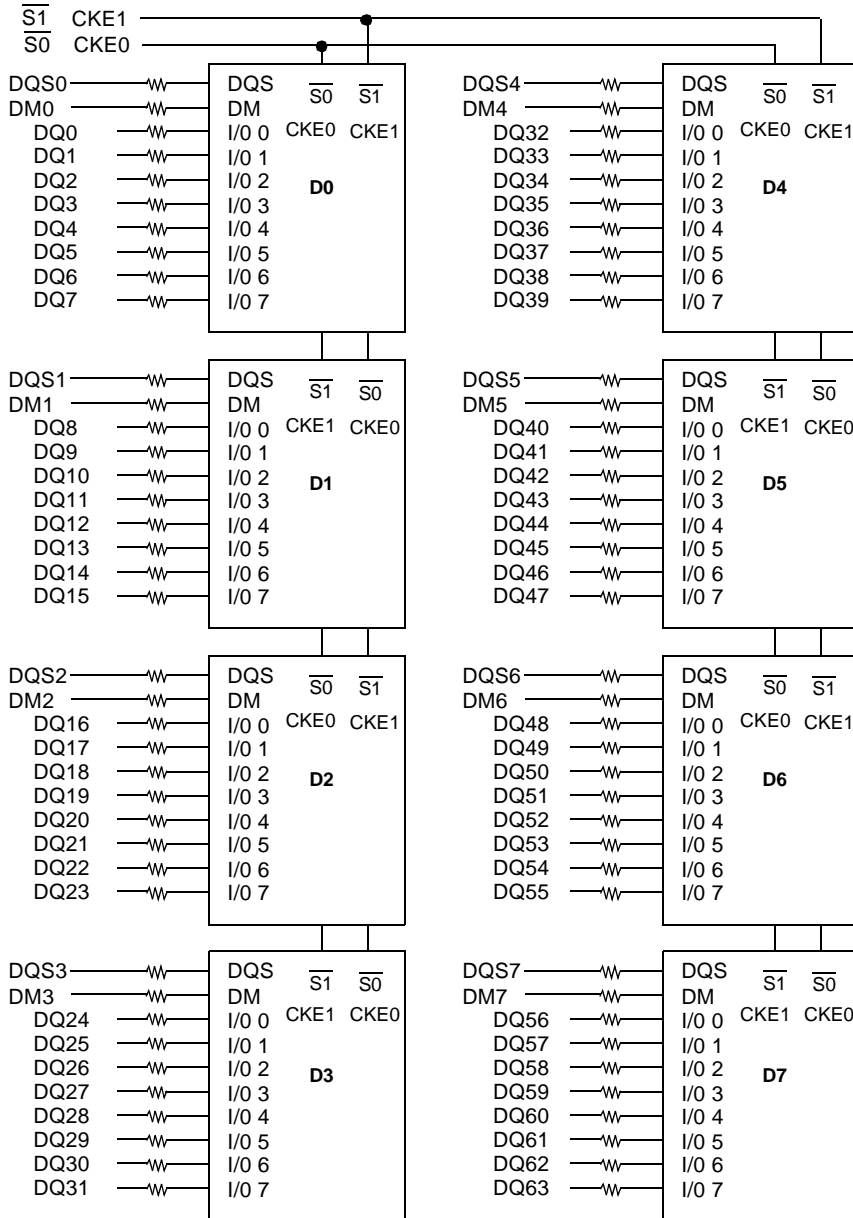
$\overline{S1}$ CKE1
$\overline{S0}$ CKE0

DQS0
DM0
DQ0
DQ1
DQ2
DQ3
DQ4
DQ5
DQ6
DQ7

DQS
DM
I/0 0
I/0 1
I/0 2
I/0 3
I/0 4
I/0 5
I/0 6
I/0 7
$\overline{S0}$ $\overline{S1}$
CKE0 CKE1
D0

DQS1
DM1
DQ8
DQ9
DQ10
DQ11
DQ12
DQ13
DQ14
DQ15

DQS
DM
I/0 0
I/0 1
I/0 2
I/0 3
I/0 4
I/0 5
I/0 6
I/0 7
$\overline{S1}$ $\overline{S0}$
CKE1 CKE0
D1

DQS2
DM2
DQ16
DQ17
DQ18
DQ19
DQ20
DQ21
DQ22
DQ23

DQS
DM
I/0 0
I/0 1
I/0 2
I/0 3
I/0 4
I/0 5
I/0 6
I/0 7
$\overline{S0}$ $\overline{S1}$
CKE0 CKE1
D2

DQS3
DM3
DQ24
DQ25
DQ26
DQ27
DQ28
DQ29
DQ30
DQ31

DQS
DM
I/0 0
I/0 1
I/0 2
I/0 3
I/0 4
I/0 5
I/0 6
I/0 7
$\overline{S1}$ $\overline{S0}$
CKE1 CKE0
D3

DQS4
DM4
DQ32
DQ33
DQ34
DQ35
DQ36
DQ37
DQ38
DQ39

DQS
DM
I/0 0
I/0 1
I/0 2
I/0 3
I/0 4
I/0 5
I/0 6
I/0 7
$\overline{S0}$ $\overline{S1}$
CKE0 CKE1
D4

DQS5
DM5
DQ40
DQ41
DQ42
DQ43
DQ44
DQ45
DQ46
DQ47

DQS
DM
I/0 0
I/0 1
I/0 2
I/0 3
I/0 4
I/0 5
I/0 6
I/0 7
$\overline{S1}$ $\overline{S0}$
CKE1 CKE0
D5

DQS6
DM6
DQ48
DQ49
DQ50
DQ51
DQ52
DQ53
DQ54
DQ55

DQS
DM
I/0 0
I/0 1
I/0 2
I/0 3
I/0 4
I/0 5
I/0 6
I/0 7
$\overline{S0}$ $\overline{S1}$
CKE0 CKE1
D6

DQS7
DM7
DQ56
DQ57
DQ58
DQ59
DQ60
DQ61
DQ62
DQ63

DQS
DM
I/0 0
I/0 1
I/0 2
I/0 3
I/0 4
I/0 5
I/0 6
I/0 7
$\overline{S1}$ $\overline{S0}$
CKE1 CKE0
D7